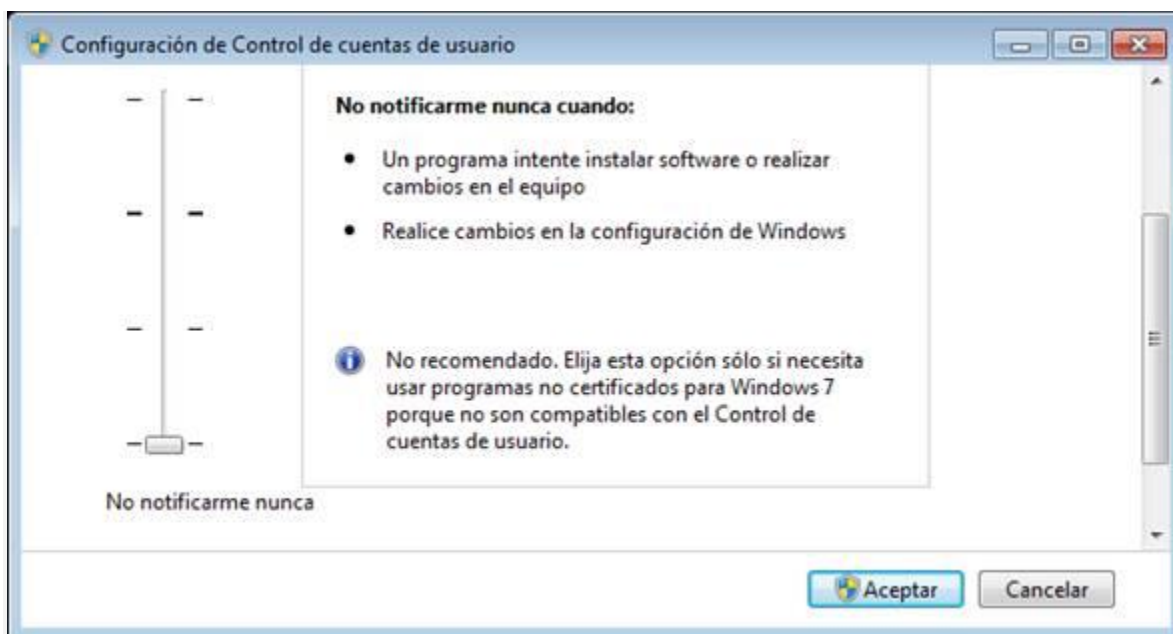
Configuración de Control de cuentas de usuario

No notificarme nunca cuando:

- Un programa intente instalar software o realizar cambios en el equipo
- Realice cambios en la configuración de Windows

No recomendado. Elija esta opción sólo si necesita usar programas no certificados para Windows 7 porque no son compatibles con el Control de cuentas de usuario.

No notificarme nunca

Aceptar Cancelar